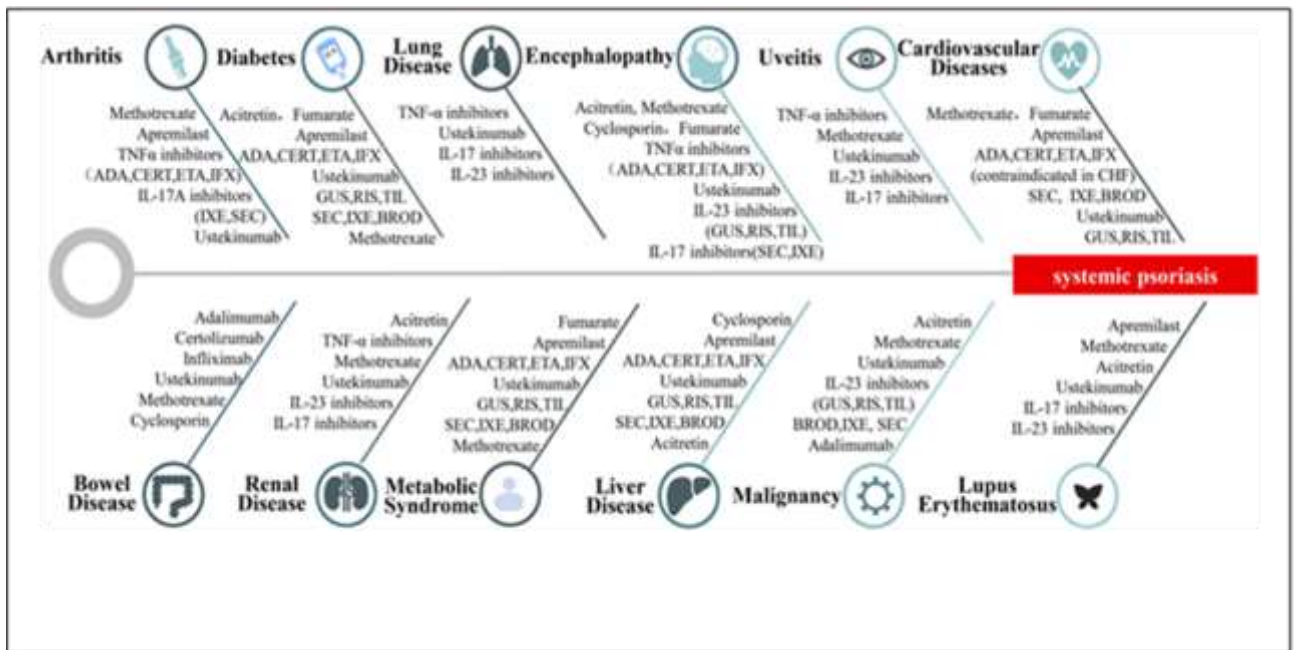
Arthritis

Methotrexate
Apremilast
TNFα inhibitors
(ADA,CERT,ETA,IFX)
IL-17A inhibitors
(IXE,SEC)
Ustekinumab

Diabetes

Acitretin、Fumarate
Apremilast
ADA,CERT,ETA,IFX
Ustekinumab
GUS,RIS,TIL
SEC,IXE,BROD
Methotrexate

Lung Disease

TNF-α inhibitors
Ustekinumab
IL-17 inhibitors
IL-23 inhibitors

Encephalopathy

Acitretin, Methotrexate
Cyclosporin、Fumarate
TNFα inhibitors
(ADA,CERT,ETA,IFX)
Ustekinumab
IL-23 inhibitors
(GUS,RIS,TIL)
IL-17 inhibitors(SEC,IXE)

Uveitis

TNF-α inhibitors
Methotrexate
Ustekinumab
IL-23 inhibitors
IL-17 inhibitors

Cardiovascular Diseases

Methotrexate、Fumarate
Apremilast
ADA,CERT,ETA,IFX
(contraindicated in CHF)
SEC, IXE,BROD
Ustekinumab
GUS,RIS,TIL

systemic psoriasis

Adalimumab
Certolizumab
Infliximab
Ustekinumab
Methotrexate
Cyclosporin

Bowel Disease

Acitretin
TNF-α inhibitors
Methotrexate
Ustekinumab
IL-23 inhibitors
IL-17 inhibitors

Renal Disease

Fumarate
Apremilast
ADA,CERT,ETA,IFX
Ustekinumab
GUS,RIS,TIL
SEC,IXE,BROD
Methotrexate

Metabolic Syndrome

Cyclosporin
Apremilast
ADA,CERT,ETA,IFX
Ustekinumab
GUS,RIS,TIL
SEC,IXE,BROD
Acitretin

Liver Disease

Acitretin
Methotrexate
Ustekinumab
IL-23 inhibitors
(GUS,RIS,TIL)
BROD,IXE, SEC
Adalimumab

Malignancy

Apremilast
Methotrexate
Acitretin
Ustekinumab
IL-17 inhibitors
IL-23 inhibitors

Lupus Erythematosus